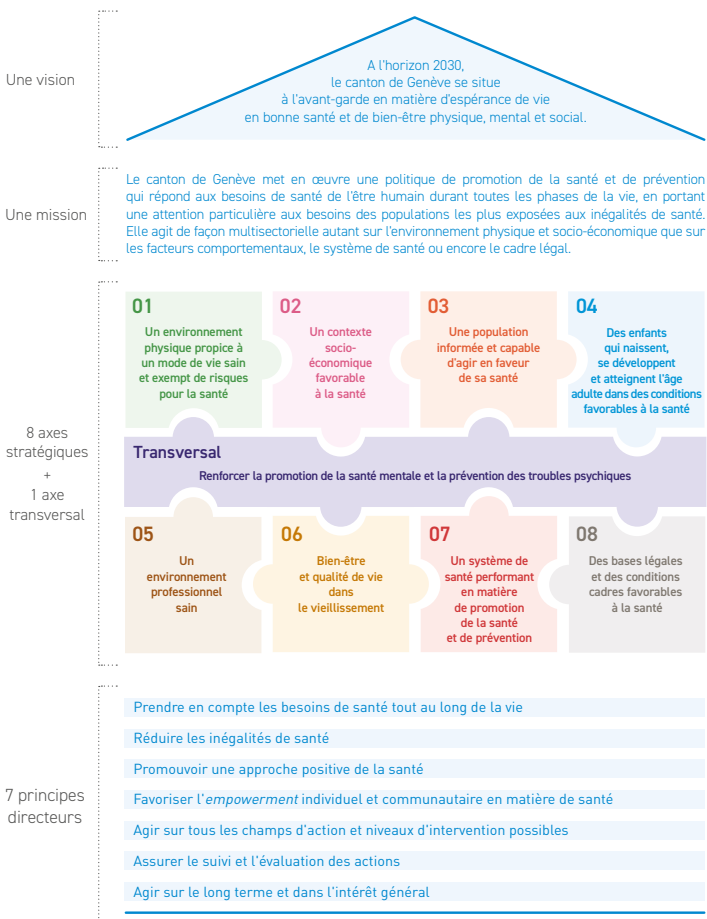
Une vision

A l'horizon 2030, le canton de Genève se situe à l'avant-garde en matière d'espérance de vie en bonne santé et de bien-être physique, mental et social.

Une mission

Le canton de Genève met en œuvre une politique de promotion de la santé et de prévention qui répond aux besoins de santé de l'être humain durant toutes les phases de la vie, en portant une attention particulière aux besoins des populations les plus exposées aux inégalités de santé. Elle agit de façon multisectorielle autant sur l'environnement physique et socio-économique que sur les facteurs comportementaux, le système de santé ou encore le cadre légal.

8 axes stratégiques + 1 axe transversal

01
Un environnement physique propice à un mode de vie sain et exempt de risques pour la santé

02
Un contexte socio-économique favorable à la santé

03
Une population informée et capable d'agir en faveur de sa santé

04
Des enfants qui naissent, se développent et atteignent l'âge adulte dans des conditions favorables à la santé

Transversal
Renforcer la promotion de la santé mentale et la prévention des troubles psychiques

05
Un environnement professionnel sain

06
Bien-être et qualité de vie dans le vieillissement

07
Un système de santé performant en matière de promotion de la santé et de prévention

08
Des bases légales et des conditions cadres favorables à la santé

7 principes directeurs

Prendre en compte les besoins de santé tout au long de la vie

Réduire les inégalités de santé

Promouvoir une approche positive de la santé

Favoriser l'*empowerment* individuel et communautaire en matière de santé

Agir sur tous les champs d'action et niveaux d'intervention possibles

Assurer le suivi et l'évaluation des actions

Agir sur le long terme et dans l'intérêt général